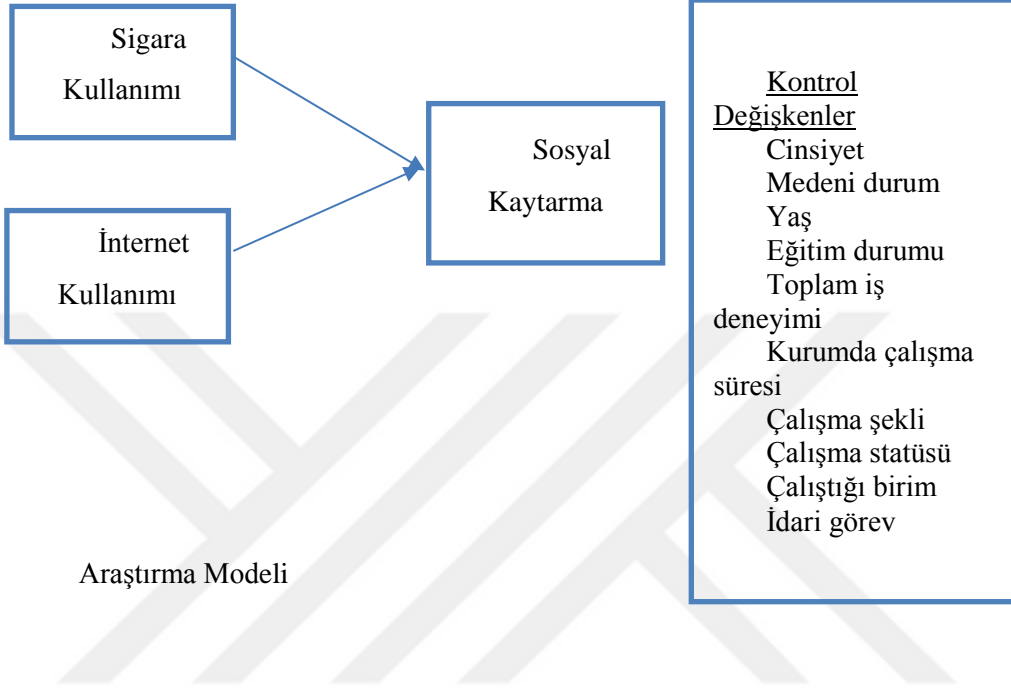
Sigara Kullanımı

İnternet Kullanımı

Sosyal Kaytarma

Kontrol Değişkenler
Cinsiyet
Medeni durum
Yaş
Eğitim durumu
Toplam iş deneyimi
Kurumda çalışma süresi
Çalışma şekli
Çalışma statüsü
Çalıştığı birim
İdari görev

Araştırma Modeli